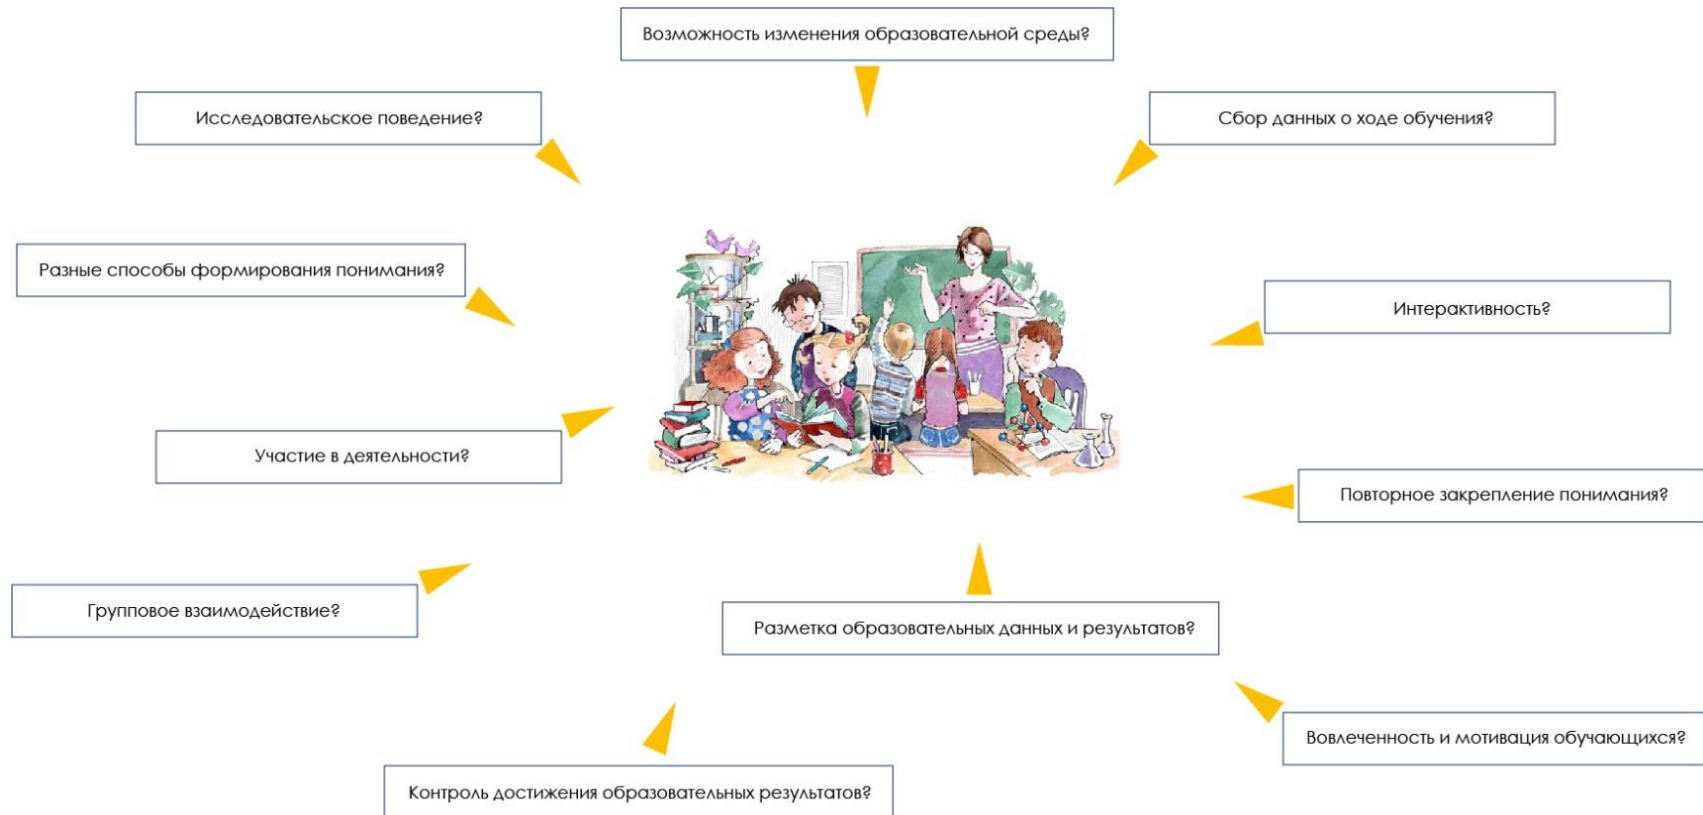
Возможность изменения образовательной среды?

Исследовательское поведение?

Сбор данных о ходе обучения?

Разные способы формирования понимания?

Интерактивность?

Участие в деятельности?

Повторное закрепление понимания?

Групповое взаимодействие?

Разметка образовательных данных и результатов?

Вовлеченность и мотивация обучающихся?

Контроль достижения образовательных результатов?